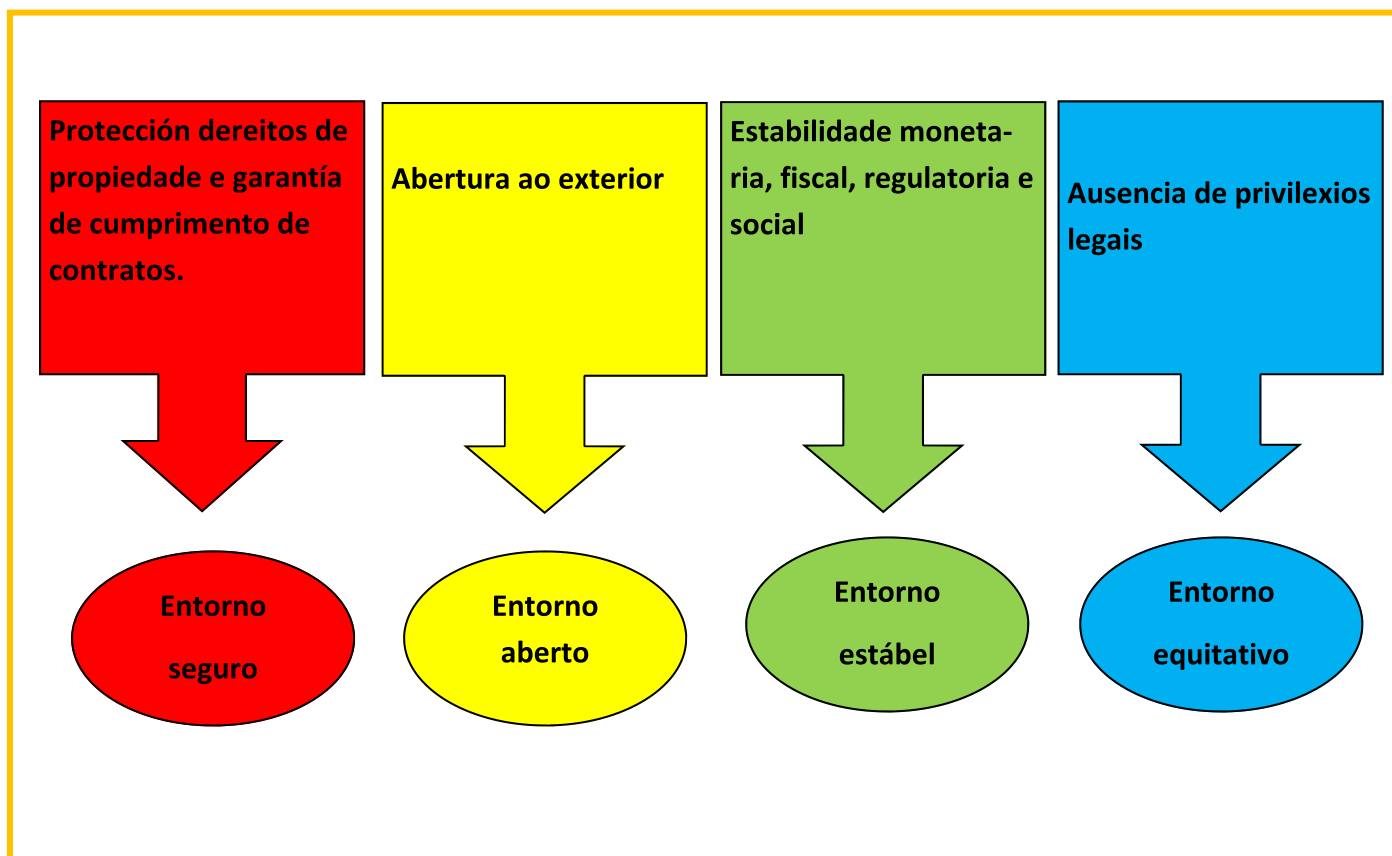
Protección dereitos de propiedade e garantía de cumprimento de contratos.

Entorno seguro

Abertura ao exterior

Entorno aberto

Estabilidade monetaria, fiscal, regulatoria e social

Entorno estábel

Ausencia de privilexios legais

Entorno equitativo